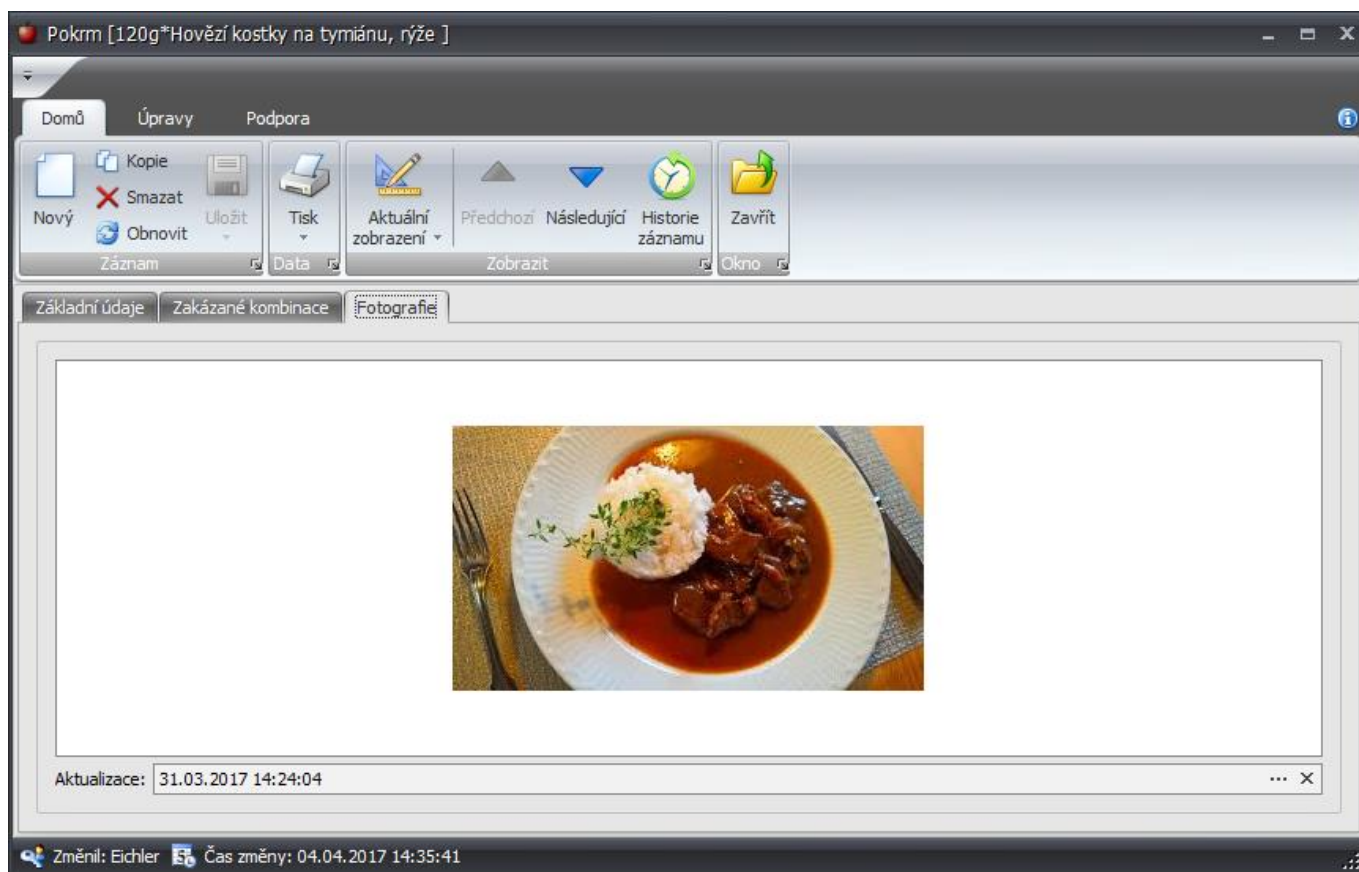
Pokrm [120g*Hovězí kostky na tymiánu, rýže ]

Domů Úpravy Podpora

Nový Kopie Smazat Obnovit Uložit
Záznam
Tisk
Data
Aktuální zobrazení Předchozí Následující Historie záznamu
Zobrazit
Zavřít
Okno

Základní údaje Zakázané kombinace Fotografie

Aktualizace: 31.03.2017 14:24:04

Změnil: Eichler Čas změny: 04.04.2017 14:35:41